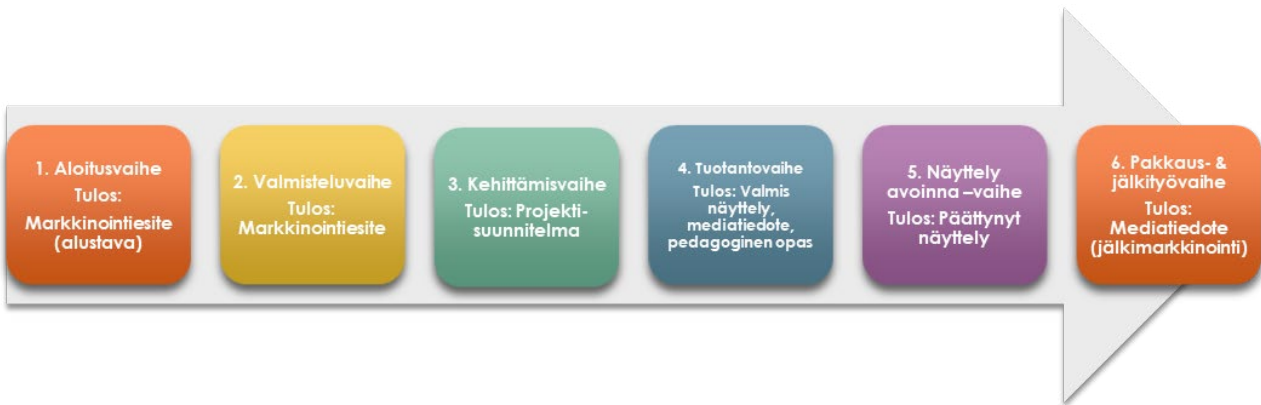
1. Aloitusvaihe
Tulos:
Markkinointiesite (alustava)

2. Valmisteluvaihe
Tulos:
Markkinointiesite

3. Kehittämisvaihe
Tulos: Projektisuunnitelma

4. Tuotantovaihe
Tulos: Valmis näyttely, mediatiedote, pedagoginen opas

5. Näyttely avoinna –vaihe
Tulos: Päättynyt näyttely

6. Pakkaus- & jälkityövaihe
Tulos:
Mediatiedote (jälkimarkkinointi)